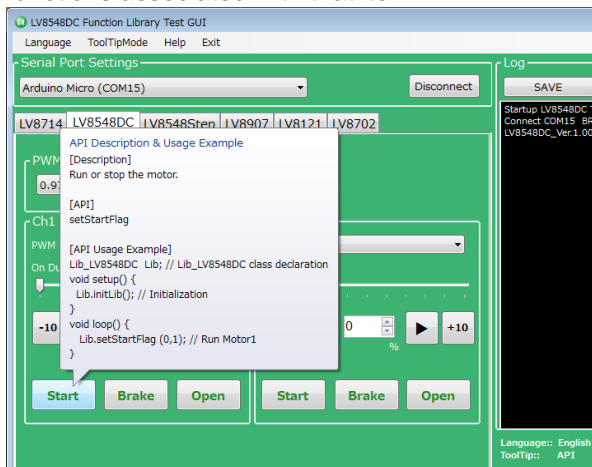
LV8548DC Function Library Test GUI

Language ToolTipMode Help Exit

Serial Port Settings

Arduino Micro (COM15)

Disconnect

Log

SAVE

Startup LV8548DC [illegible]
Connect COM15 BR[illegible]
LV8548DC_Ver.1.00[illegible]

LV8714 LV8548DC LV8548Step LV8907 LV8121 LV8702

PWM

0.97

Ch1

PWM

On Du

-10

API Description & Usage Example
[Description]
Run or stop the motor.

[API]
setStartFlag

[API Usage Example]
Lib_LV8548DC Lib; // Lib_LV8548DC class declaration
void setup() {
Lib.initLib(); // Initialization
}
void loop() {
Lib.setStartFlag (0,1); // Run Motor1
}

0

%

+10

Start Brake Open

Start Brake Open

Language:: English
ToolTip:: API